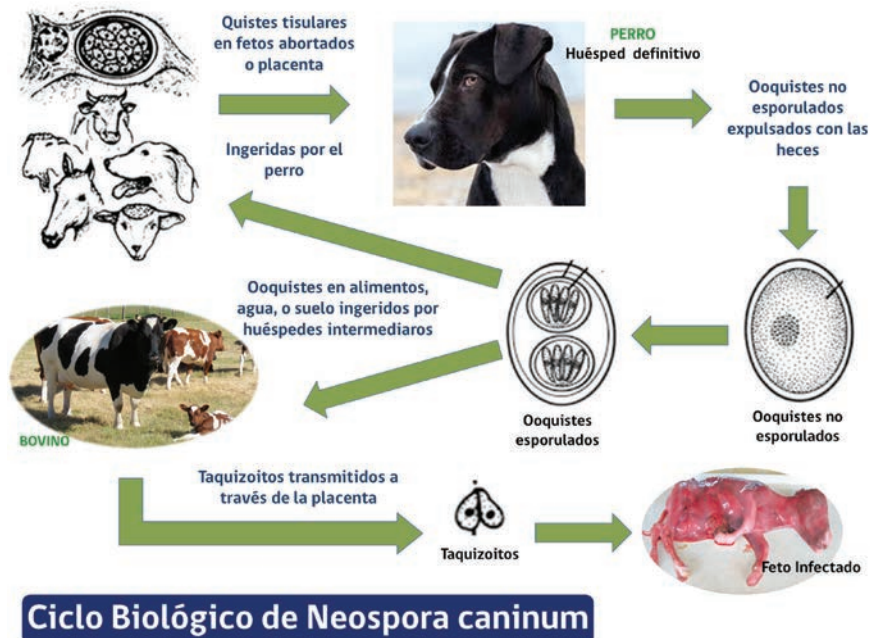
Quistes tisulares en fetos abortados o placenta

PERRO
Huésped definitivo

Ooquistes no esporulados expulsados con las heces

Ingeridas por el perro

Ooquistes en alimentos, agua, o suelo ingeridos por huéspedes intermediaros

BOVINO

Ooquistes esporulados

Ooquistes no esporulados

Taquizoitos transmitidos a través de la placenta

Taquizoitos

Feto Infectado

Ciclo Biológico de Neospora caninum